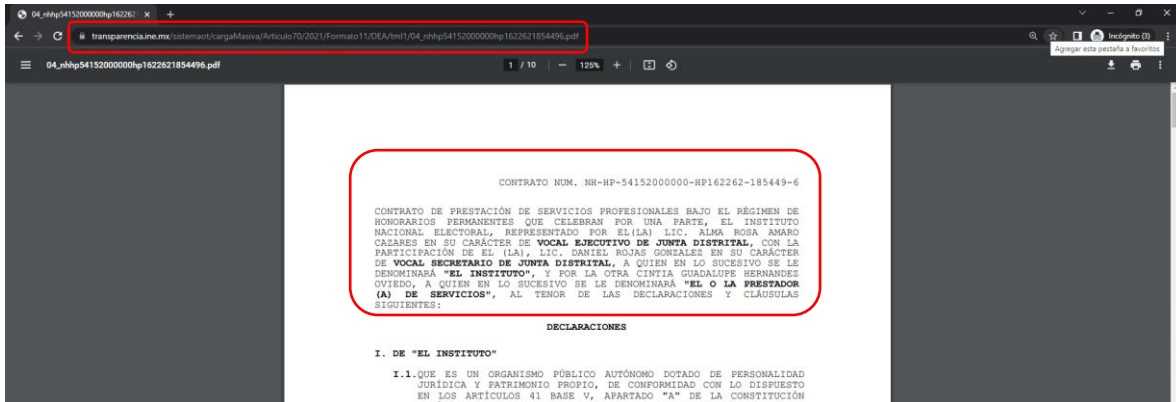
04_nhhp54152000000hp162262 ×
transparencia.ine.mx/sistemaot/cargaMasiva/Articulo70/2021/Formato11/DEA/tml1/04_nhhp54152000000hp1622621854496.pdf
Incógnito (3)
Agregar esta pestaña a favoritos
04_nhhp54152000000hp1622621854496.pdf
1 / 10 | — 125% +

CONTRATO NUM. NH-HP-54152000000-HP162262-185449-6

CONTRATO DE PRESTACIÓN DE SERVICIOS PROFESIONALES BAJO EL RÉGIMEN DE HONORARIOS PERMANENTES QUE CELEBRAN POR UNA PARTE, EL INSTITUTO NACIONAL ELECTORAL, REPRESENTADO POR EL(LA) LIC. ALMA ROSA AMARO CAZARES EN SU CARÁCTER DE **VOCAL EJECUTIVO DE JUNTA DISTRITAL**, CON LA PARTICIPACIÓN DE EL (LA), LIC. DANIEL ROJAS GONZALEZ EN SU CARÁCTER DE **VOCAL SECRETARIO DE JUNTA DISTRITAL**, A QUIEN EN LO SUCESIVO SE LE DENOMINARÁ **"EL INSTITUTO"**, Y POR LA OTRA CINTIA GUADALUPE HERNANDEZ OVIEDO, A QUIEN EN LO SUCESIVO SE LE DENOMINARÁ **"EL O LA PRESTADOR (A) DE SERVICIOS"**, AL TENOR DE LAS DECLARACIONES Y CLÁUSULAS SIGUIENTES:

**DECLARACIONES**

**I. DE "EL INSTITUTO"**

**I.1.**QUE ES UN ORGANISMO PÚBLICO AUTÓNOMO DOTADO DE PERSONALIDAD JURÍDICA Y PATRIMONIO PROPIO, DE CONFORMIDAD CON LO DISPUESTO EN LOS ARTÍCULOS 41 BASE V, APARTADO "A" DE LA CONSTITUCIÓN